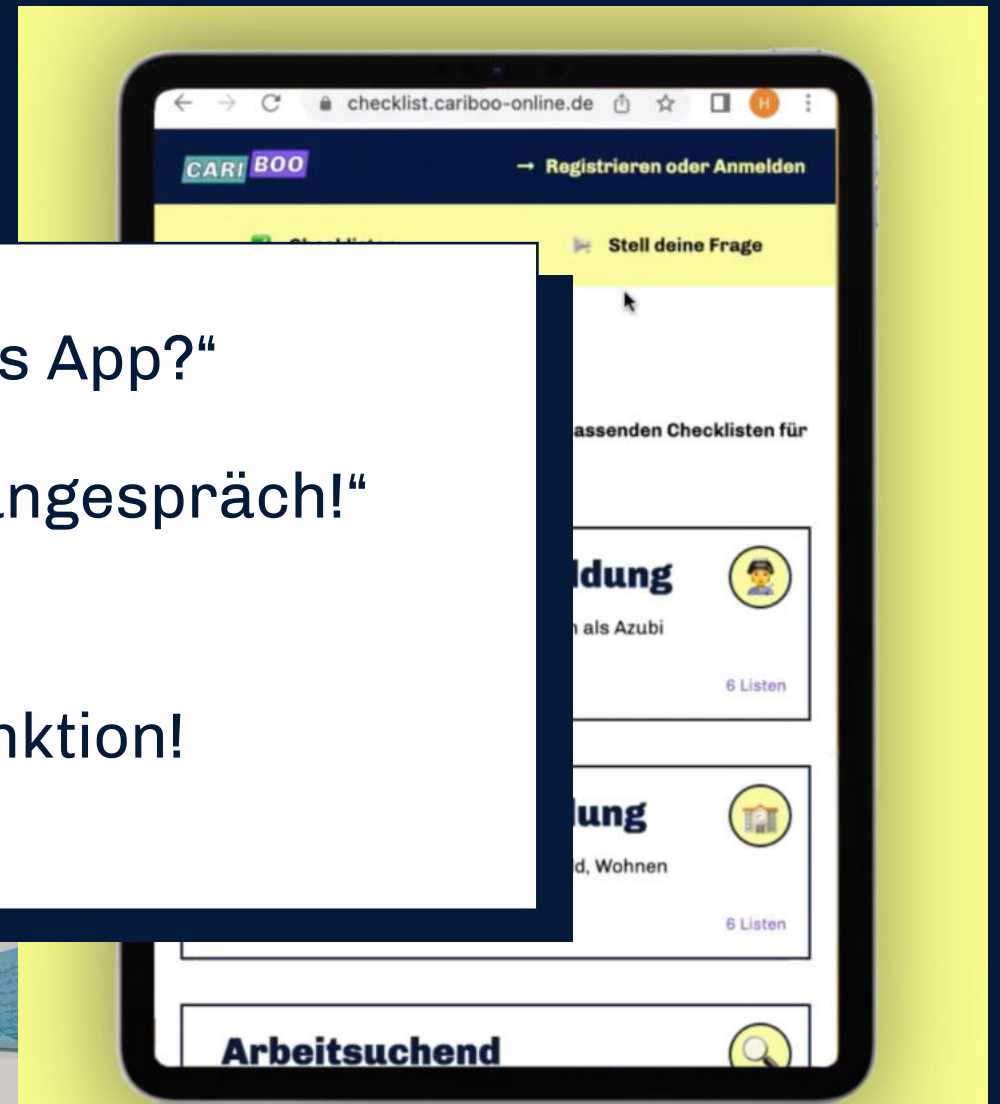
checklist.cariboo-online.de

CARI BOO

→ Registrieren oder Anmelden

Stell deine Frage

s App?"

ngespräch!"

nktion!

assenden Checklisten für

ldung

als Azubi

6 Listen

lung

d, Wohnen

6 Listen

Arbeitsuchend